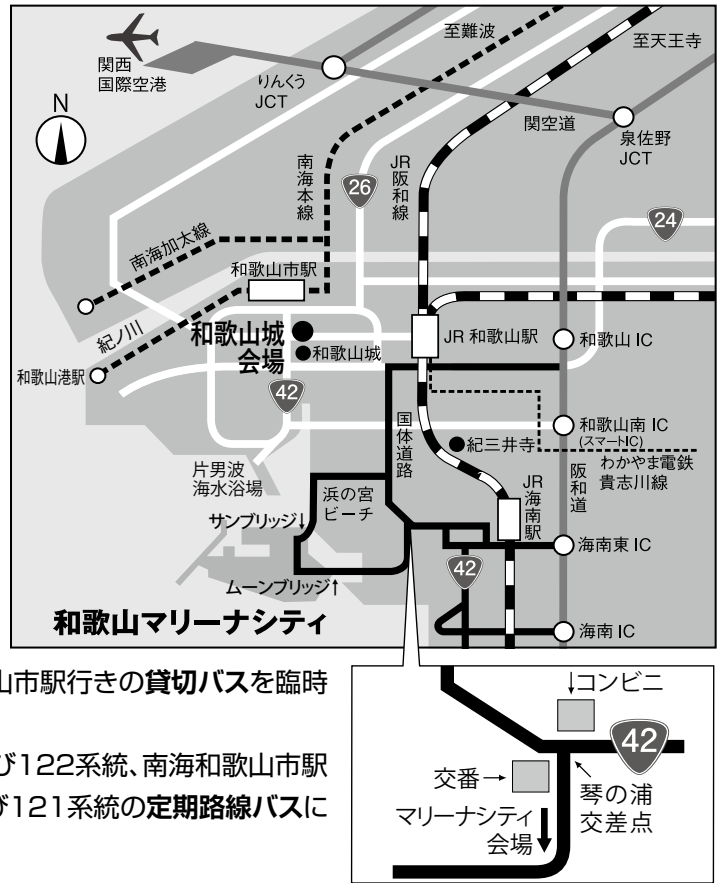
至難波

至天王寺

関西
国際空港

りんくう
JCT

N

関空道

泉佐野
JCT

南海本線

JR
阪和線

26

24

南海加太線

和歌山市駅

紀ノ川

和歌山港駅

和歌山城
会場

和歌山城

JR 和歌山駅

和歌山 IC

42

国体道路

和歌山南 IC
(スマートIC)

紀三井寺

わかやま電鉄
貴志川線

阪和道

片男波
海水浴場

浜の宮
ビーチ

JR
海南駅

サンブリッジ↓

海南東 IC

42

ムーンブリッジ↑

和歌山マリーナシティ

海南 IC

山市駅行きの貸切バスを臨時

び122系統、南海和歌山市駅

び121系統の定期路線バスに

↓コンビニ

42

交番→

琴の浦
交差点

マリーナシティ
会場